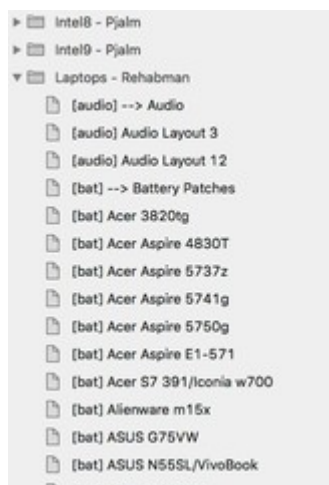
Intel8 - Pjalm
Intel9 - Pjalm
Laptops - Rehabman
[audio] --> Audio
[audio] Audio Layout 3
[audio] Audio Layout 12
[bat] --> Battery Patches
[bat] Acer 3820tg
[bat] Acer Aspire 4830T
[bat] Acer Aspire 5737z
[bat] Acer Aspire 5741g
[bat] Acer Aspire 5750g
[bat] Acer Aspire E1-571
[bat] Acer S7 391/Iconia w700
[bat] Alienware m15x
[bat] ASUS G75VW
[bat] ASUS N55SL/VivoBook